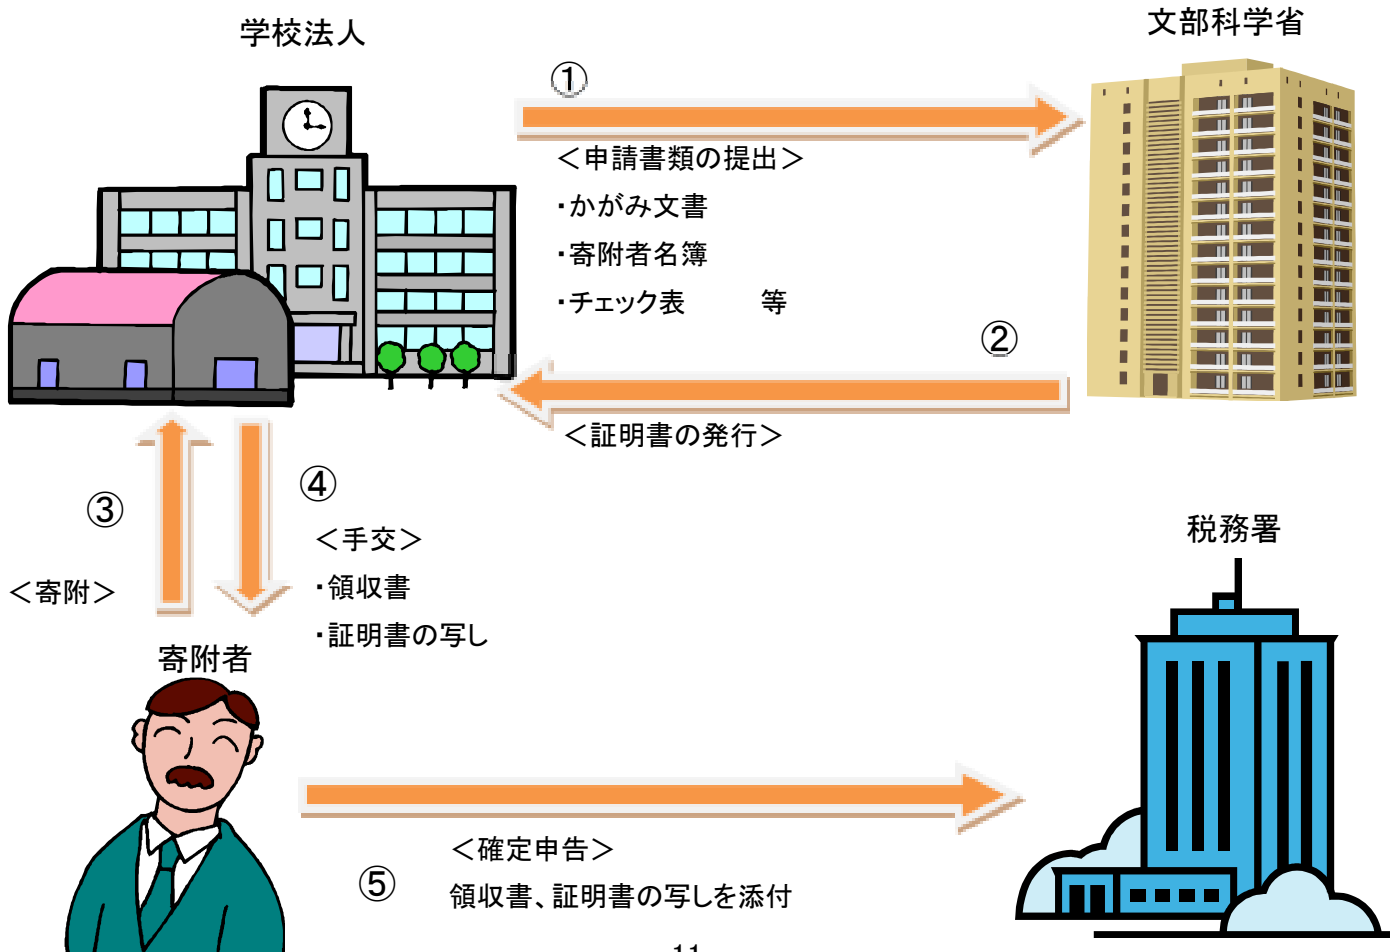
学校法人

文部科学省

①

＜申請書類の提出＞

・かがみ文書

・寄附者名簿

・チェック表　　等

②

＜証明書の発行＞

③

＜寄附＞

④

＜手交＞

・領収書

・証明書の写し

税務署

寄附者

⑤

＜確定申告＞

領収書、証明書の写しを添付

11